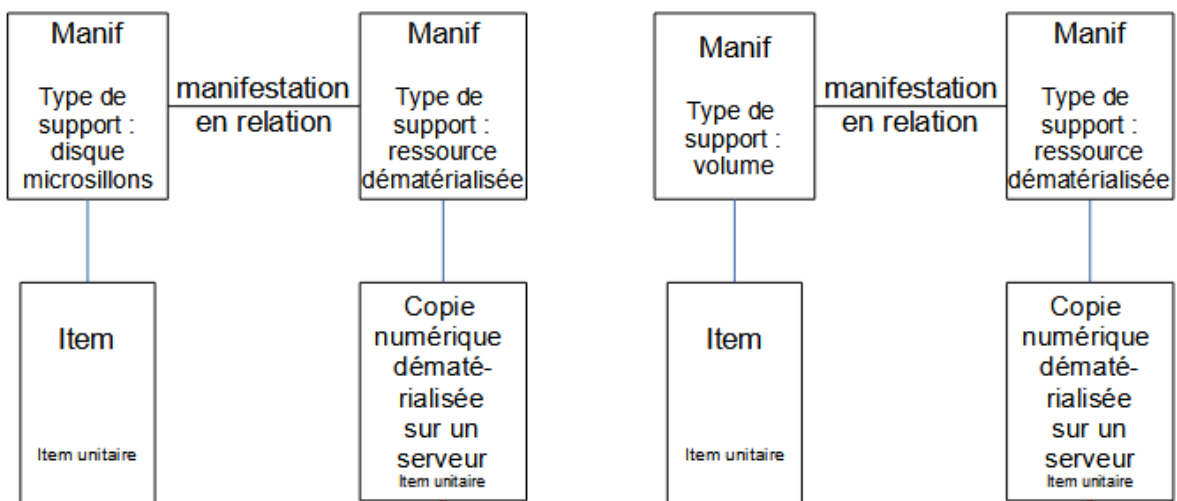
Manif

Type de support : disque microsillons

manifestation en relation

Manif

Type de support : ressource dématérialisée

Item

Item unitaire

Copie numérique dématérialisée sur un serveur
Item unitaire

Manif

Type de support : volume

manifestation en relation

Manif

Type de support : ressource dématérialisée

Item

Item unitaire

Copie numérique dématérialisée sur un serveur
Item unitaire